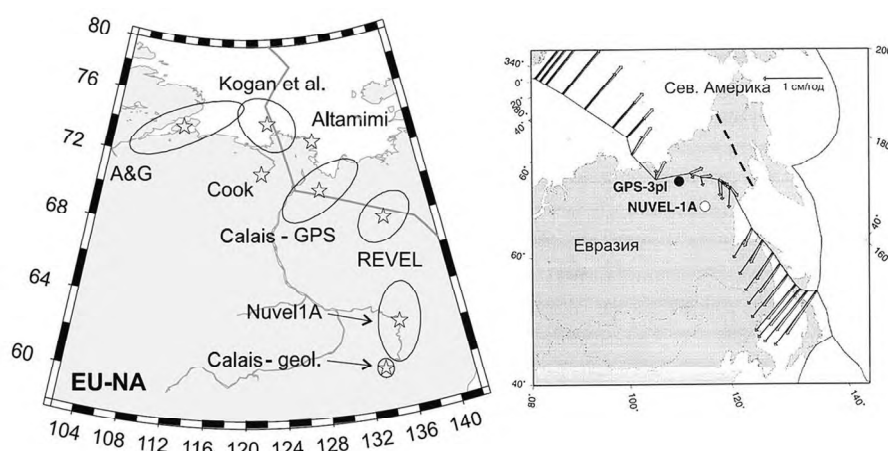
80
76
72
68
64
60
Kogan et al.
Altamimi
A&G
Cook
Calais - GPS
REVEL
Nuvel1A
Calais - geol.
EU-NA
104 108 112 116 120 124 128 132 136 140

340°
0°
20°
40°
60°
Сев. Америка
1 см/год
GPS-3pl
NUVEL-1A
Евразия
60°
40°
80°
100°
120°
140°
200
180
40°
160